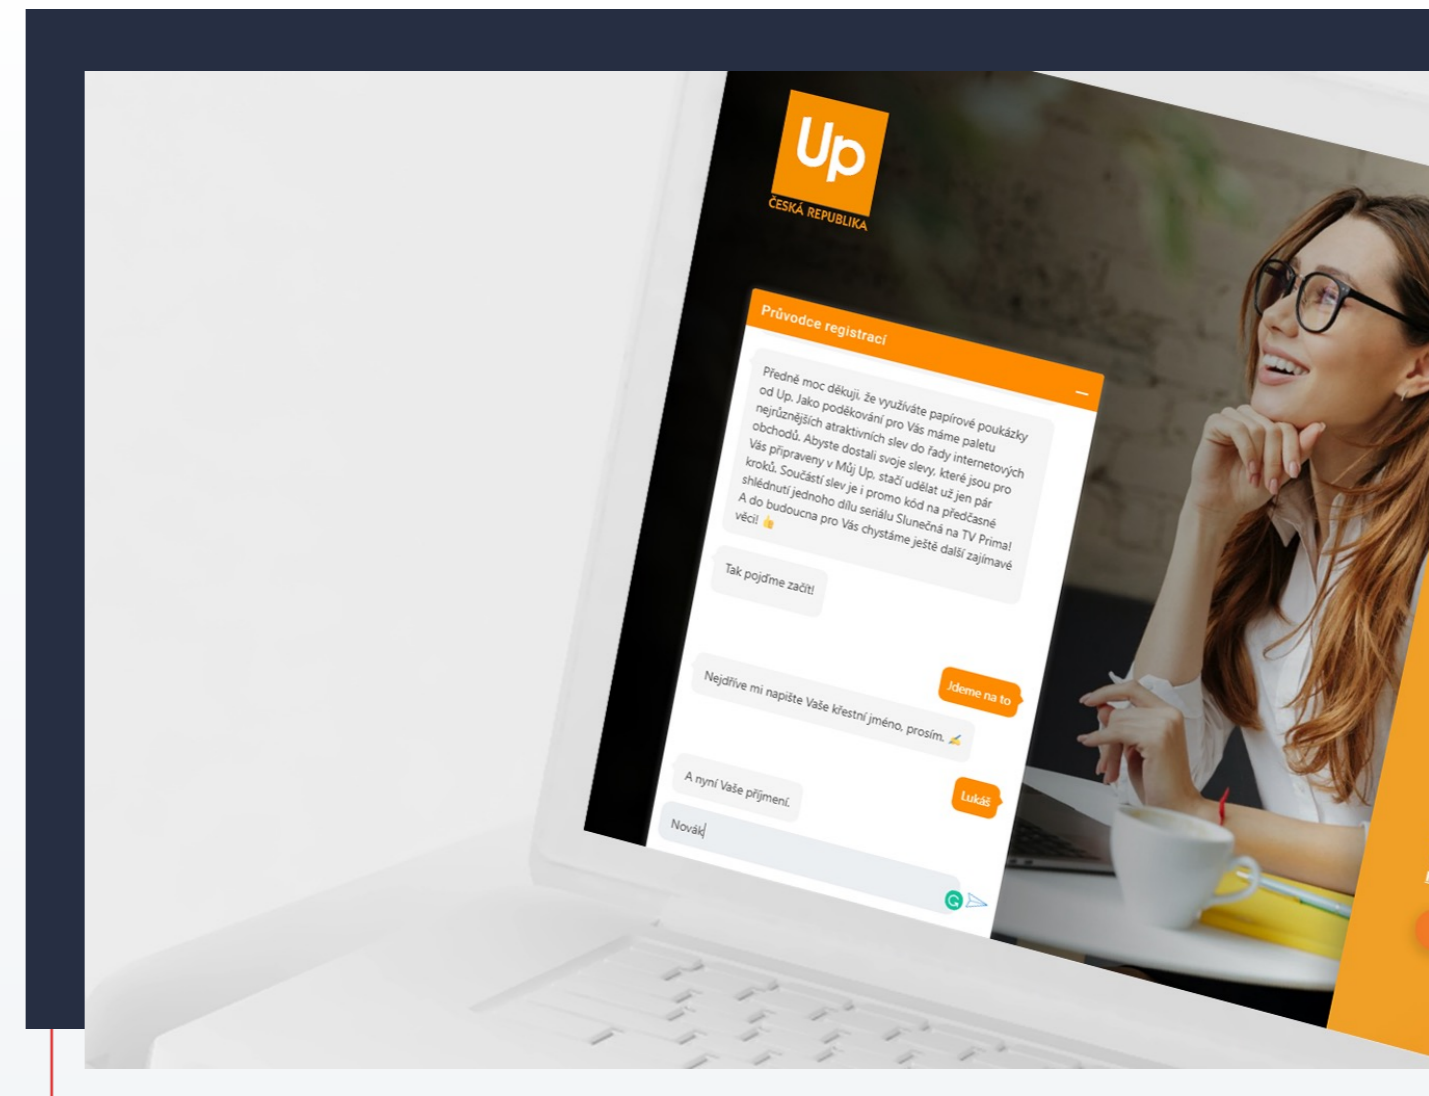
Up
ČESKÁ REPUBLIKA

Průvodce registrací

–

Předně moc děkuji, že využíváte papírové poukázky od Up. Jako poděkování pro Vás máme paletu nejrůznějších atraktivních slev do řady internetových obchodů. Abyste dostali svoje slevy, které jsou pro Vás připraveny v Můj Up, stačí udělat už jen pár kroků. Součástí slev je i promo kód na předčasné shlédnutí jednoho dílu seriálu Slunečná na TV Prima! A do budoucna pro Vás chystáme ještě další zajímavé věci! 👍

Tak pojďme začít!

Jdeme na to

Nejdříve mi napište Vaše křestní jméno, prosím. ✍

Lukáš

A nyní Vaše příjmení.

Novák